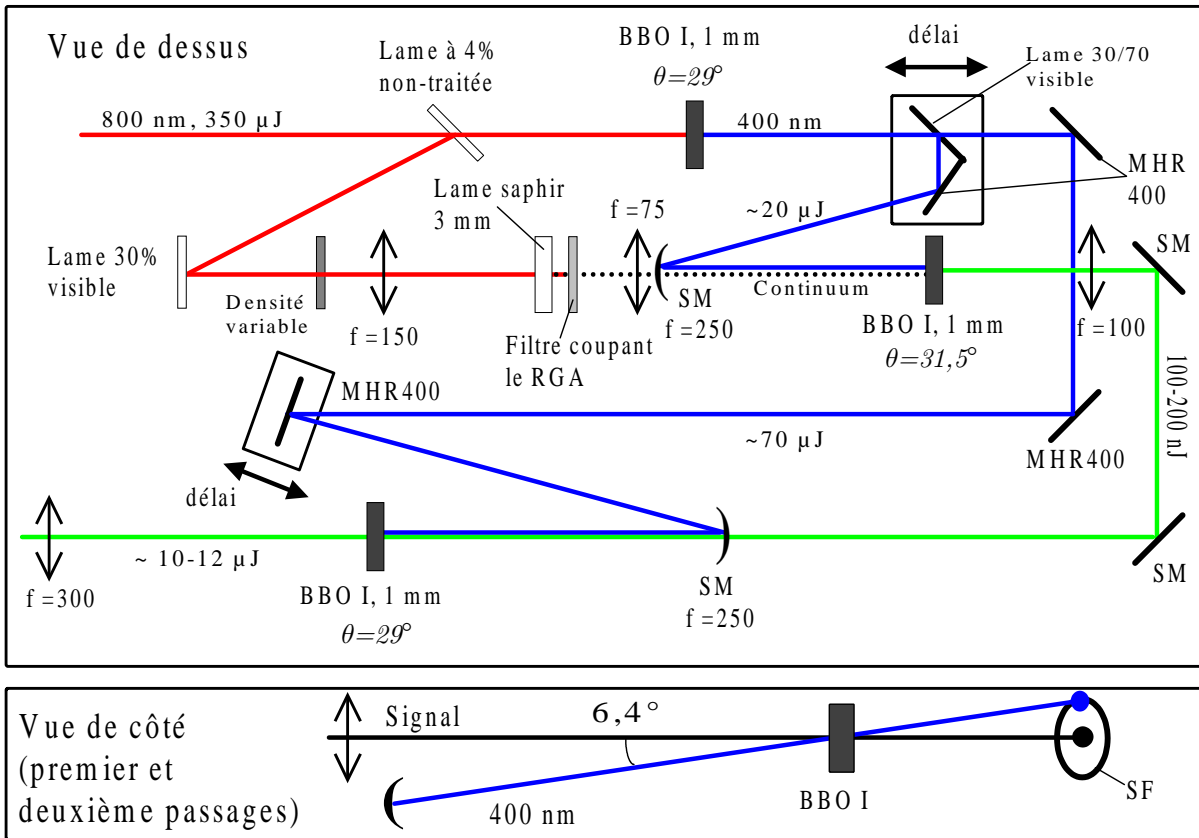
Vue de dessus

Lame à 4% non-traitée

BBO I, 1 mm
$\theta=29°$

délai

Lame 30/70 visible

800 nm, 350 µJ

400 nm

MHR 400

Lame saphir 3 mm

f =75

~20 µJ

Lame 30% visible

Densité variable

f =150

Filtre coupant le RGA

SM
f =250

Continuum

BBO I, 1 mm
$\theta=31,5°$

SM

f =100

100-200 nJ

MHR400

~70 µJ

MHR400

délai

~ 10-12 µJ

f =300

BBO I, 1 mm
$\theta=29°$

SM
f =250

SM

Vue de côté (premier et deuxième passages)

Signal

6,4°

400 nm

BBO I

SF